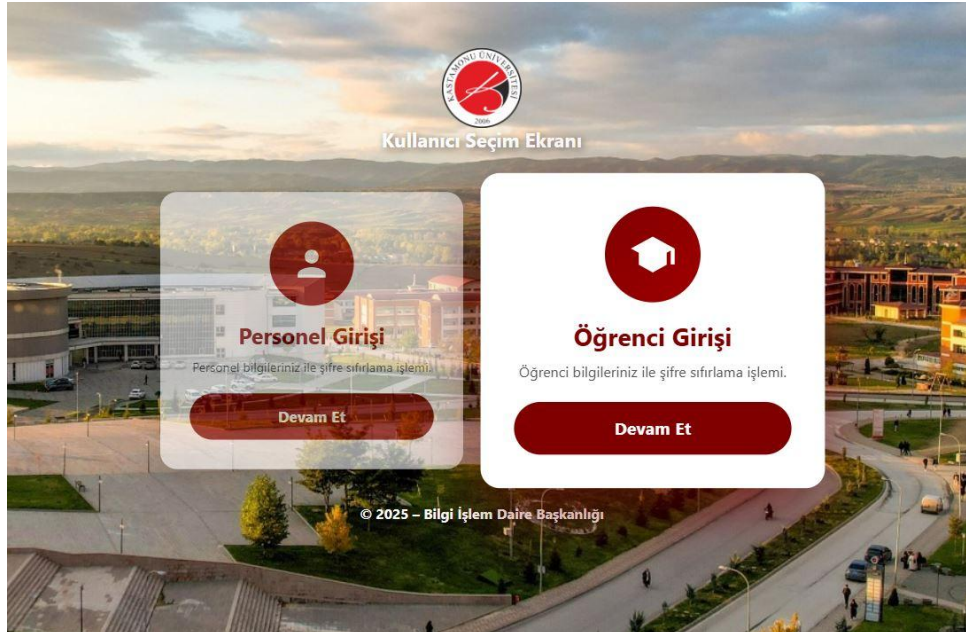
KASTAMONU ÜNİVERSİTESİ
2006

Kullanıcı Seçim Ekranı

Personel Girişi

Personel bilgileriniz ile şifre sıfırlama işlemi.

Devam Et

Öğrenci Girişi

Öğrenci bilgileriniz ile şifre sıfırlama işlemi.

Devam Et

© 2025 – Bilgi İşlem Daire Başkanlığı